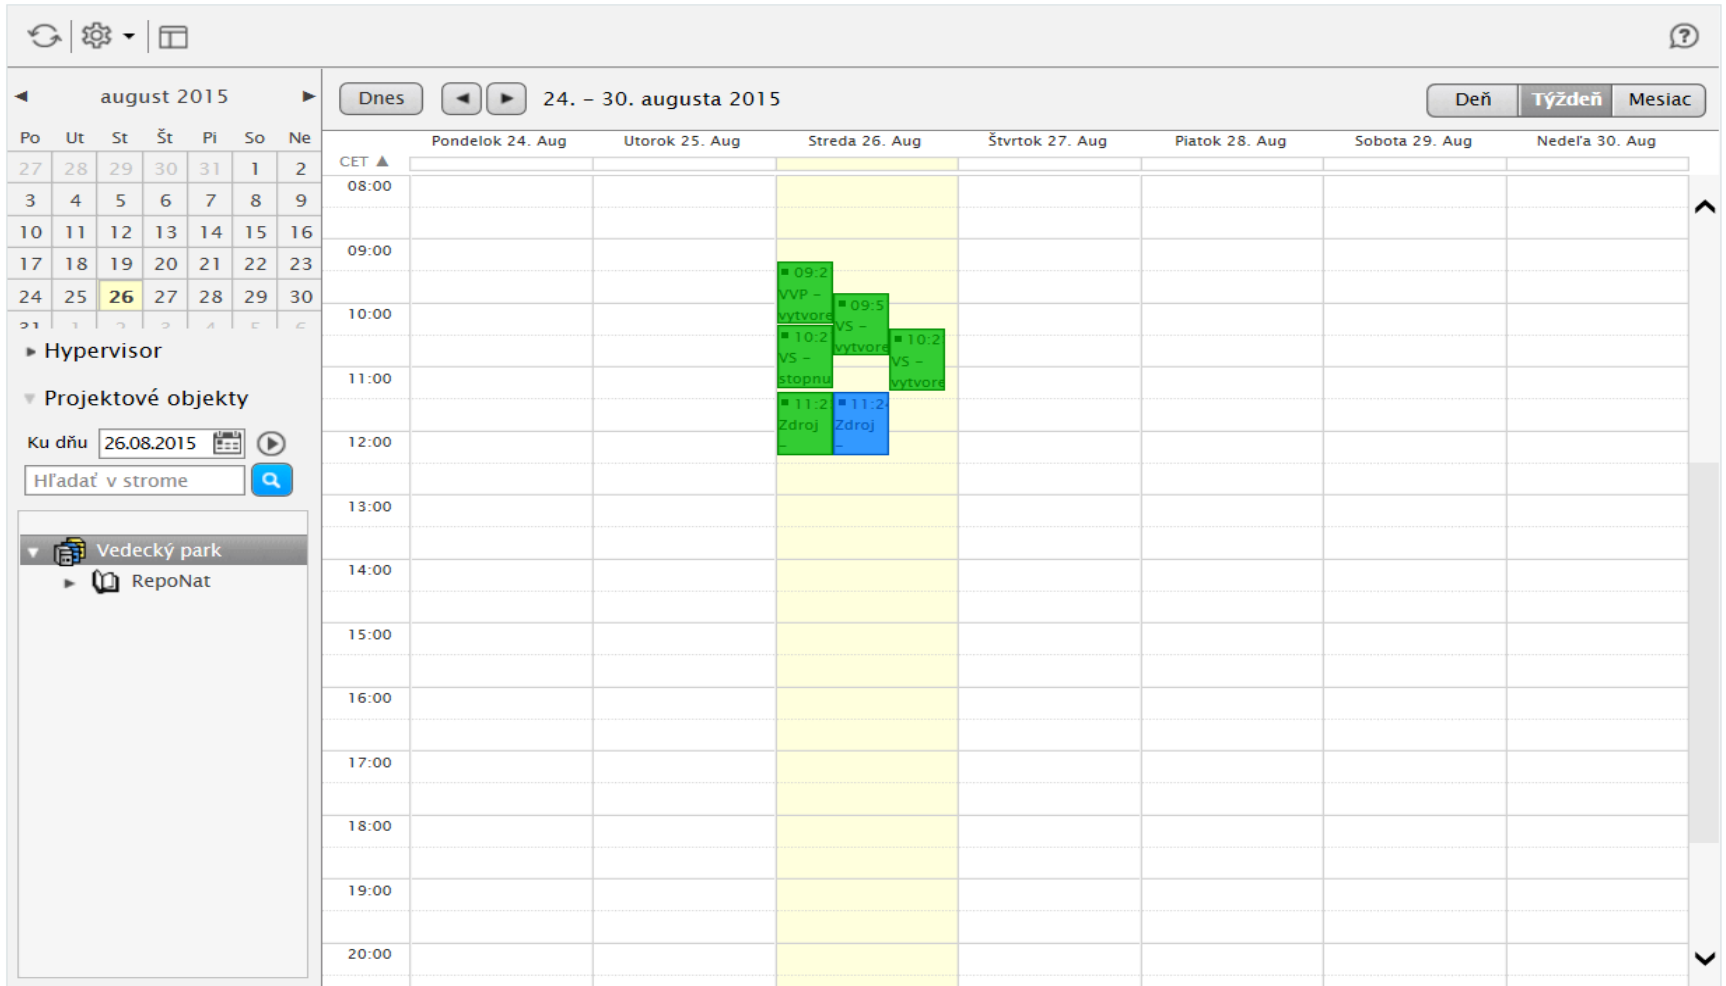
august 2015

| Po | Ut | St | Št | Pi | So | Ne |
|---|---|---|---|---|---|---|
| 27 | 28 | 29 | 30 | 31 | 1 | 2 |
| 3 | 4 | 5 | 6 | 7 | 8 | 9 |
| 10 | 11 | 12 | 13 | 14 | 15 | 16 |
| 17 | 18 | 19 | 20 | 21 | 22 | 23 |
| 24 | 25 | 26 | 27 | 28 | 29 | 30 |
| 31 | 1 | 2 | 3 | 4 | 5 | 6 |

Hypervisor

Projektové objekty

Ku dňu 26.08.2015

Hľadať v strome

Vedecký park

RepoNat

Dnes

24. – 30. augusta 2015

Deň Týždeň Mesiac

Pondelok 24. Aug Utorok 25. Aug Streda 26. Aug Štvrtok 27. Aug Piatok 28. Aug Sobota 29. Aug Nedeľa 30. Aug

CET

08:00
09:00
10:00
11:00
12:00
13:00
14:00
15:00
16:00
17:00
18:00
19:00
20:00

09:2 VVP – vytvore

09:5 VS – vytvore

10:2 VS – stopnu

10:2 VS – vytvore

11:2 Zdroj –

11:2 Zdroj –